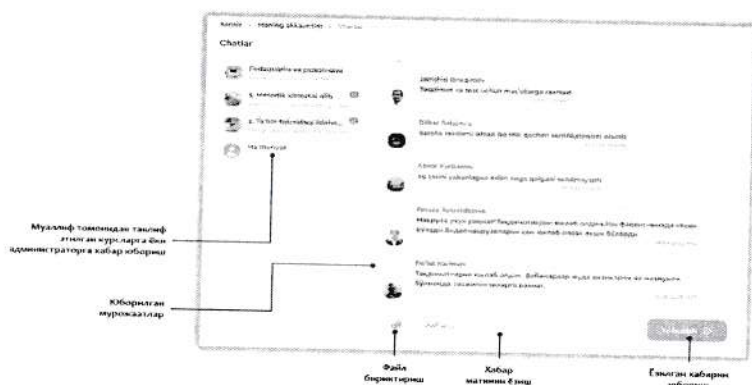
Asosiy · Mening akkauntim · Chatlar

Chatlar

Pedagogika va psixologiya

1. Metodik izlanish...

2. Ta'lim texnologiyalari...

Ma'muriyat

Jamshid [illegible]

Dilbar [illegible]

Akmal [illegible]

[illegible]

Farhod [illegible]

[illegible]

Yuborish

Муаллиф томонидан таклиф этилган курсларга ёки администраторга хабар юбориш

Юборилган мурожаатлар

Файл бириктириш

Хабар матнини ёзиш

Ёзилган хабарни юбориш